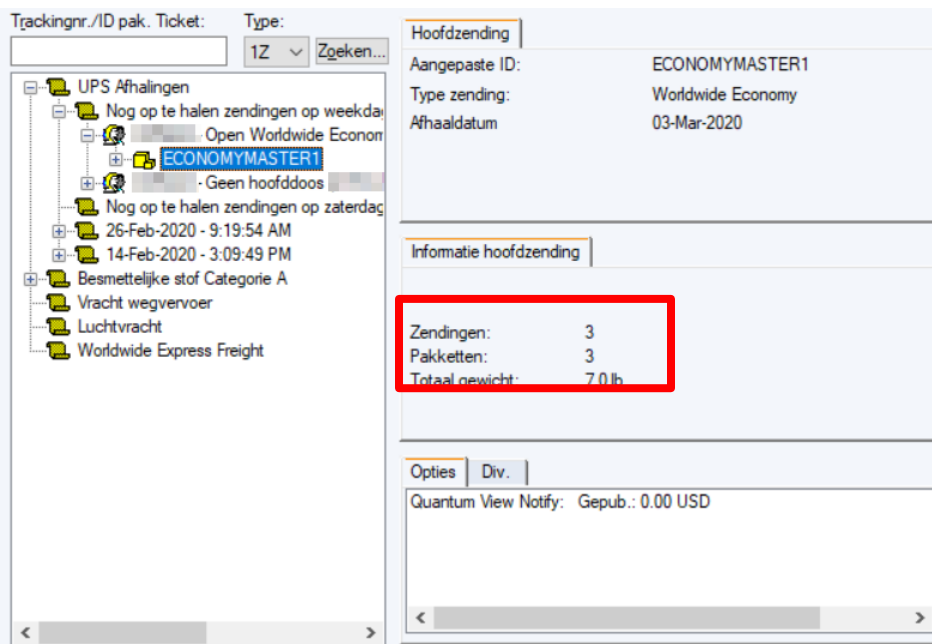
Trackingnr./ID pak. Ticket:
Type:
1Z
Zoeken...

UPS Afhalingen
Nog op te halen zendingen op weekdag
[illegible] Open Worldwide Econom
ECONOMYMASTER1
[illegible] Geen hoofddoos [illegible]
Nog op te halen zendingen op zaterdag
26-Feb-2020 - 9:19:54 AM
14-Feb-2020 - 3:09:49 PM
Besmettelijke stof Categorie A
Vracht wegvervoer
Luchtvracht
Worldwide Express Freight

Hoofdzending

| | |
|---|---|
| Aangepaste ID: | ECONOMYMASTER1 |
| Type zending: | Worldwide Economy |
| Afhaaldatum | 03-Mar-2020 |

Informatie hoofdzending

| | |
|---|---|
| Zendingen: | 3 |
| Pakketten: | 3 |
| Totaal gewicht: | 7.0 lb |

Opties
Div.
Quantum View Notify: Gepub.: 0.00 USD